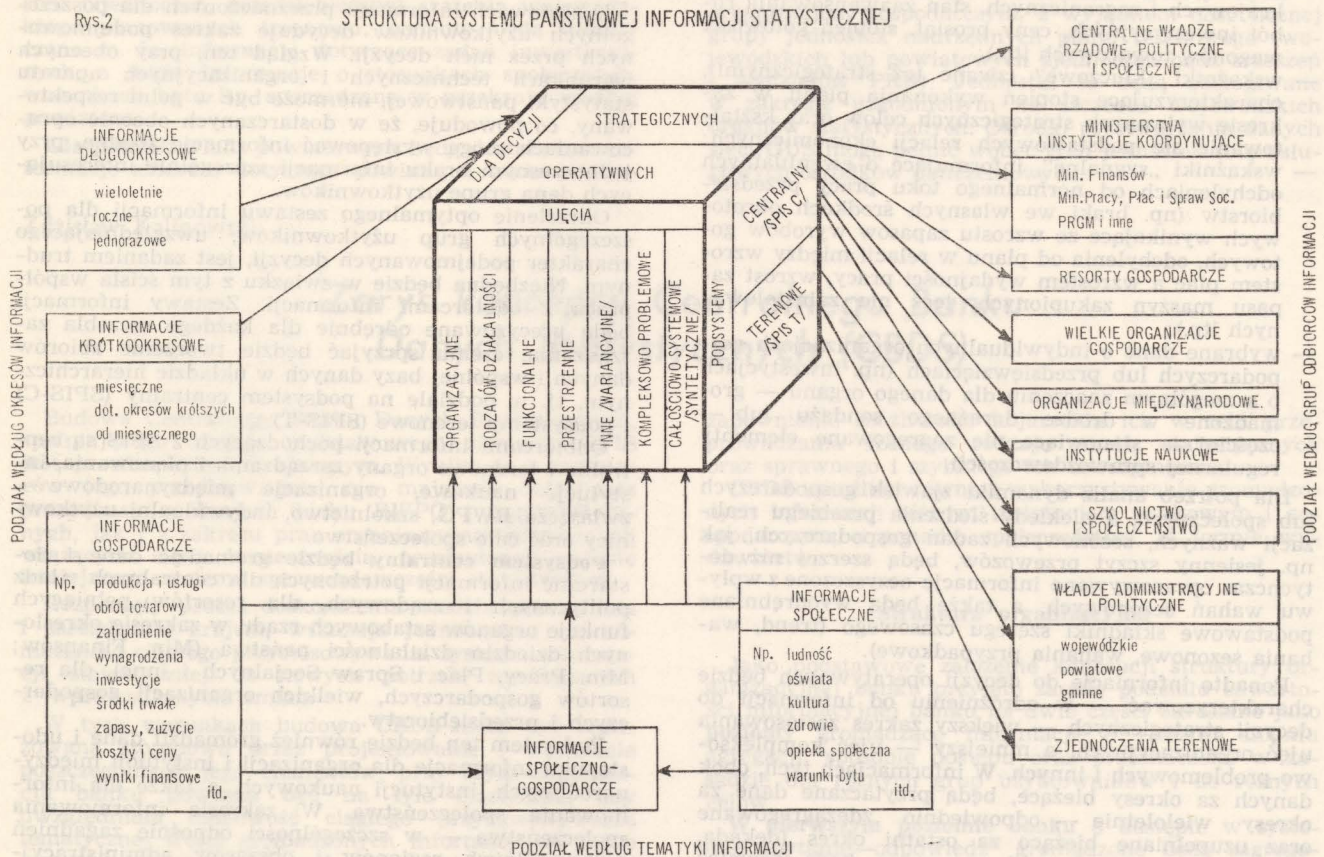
Rys.2

STRUKTURA SYSTEMU PAŃSTWOWEJ INFORMACJI STATYSTYCZNEJ

PODZIAŁ WEDŁUG OKRESÓW INFORMACJI

INFORMACJE DŁUGOOKRESOWE
wieloletnie
roczne
jednorazowe

INFORMACJE KRÓTKOOKRESOWE
miesięczne
dot. okresów krótszych od miesięcznego

INFORMACJE GOSPODARCZE
Np. produkcja i usługi
obrót towarowy
zatrudnienie
wynagrodzenia
inwestycje
środki trwałe
zapasy, zużycie
koszt i ceny
wyniki finansowe
itd.

DLA DECYZJI
STRATEGICZNYCH
OPERATYWNYCH
UJĘCIA
ORGANIZACYJNE
RODZAJÓW DZIAŁALNOŚCI
FUNKCJONALNE
PRZESTRZENNE
INNE /WARIANCYJNE/
KOMPLEKSOWO PROBLEMOWE
CAŁOŚCIOWO SYSTEMOWE /SYNTETYCZNE/
PODSYSTEMY
CENTRALNY /SPIS C/
TERENOWE /SPIS T/

INFORMACJE SPOŁECZNO-GOSPODARCZE

INFORMACJE SPOŁECZNE
Np. ludność
oświata
kultura
zdrowie
opieka społeczna
warunki bytu
itd.

PODZIAŁ WEDŁUG TEMATYKI INFORMACJI

CENTRALNE WŁADZE RZĄDOWE, POLITYCZNE I SPOŁECZNE

MINISTERSTWA INSTYTUCJE KOORDYNUJĄCE
Min. Finansów
Min. Pracy, Płac i Spraw Soc.
PRGM i inne

RESORTY GOSPODARCZE

WIELKIE ORGANIZACJE GOSPODARCZE

ORGANIZACJE MIĘDZYNARODOWE

INSTYTUCJE NAUKOWE

SZKOLNICTWO I SPOŁECZEŃSTWO

WŁADZE ADMINISTRACYJNE POLITYCZNE
wojewódzkie
powiatowe
gminne

ZJEDNOCZENIA TERENOWE

PODZIAŁ WEDŁUG GRUP ODBIORCÓW INFORMACJI